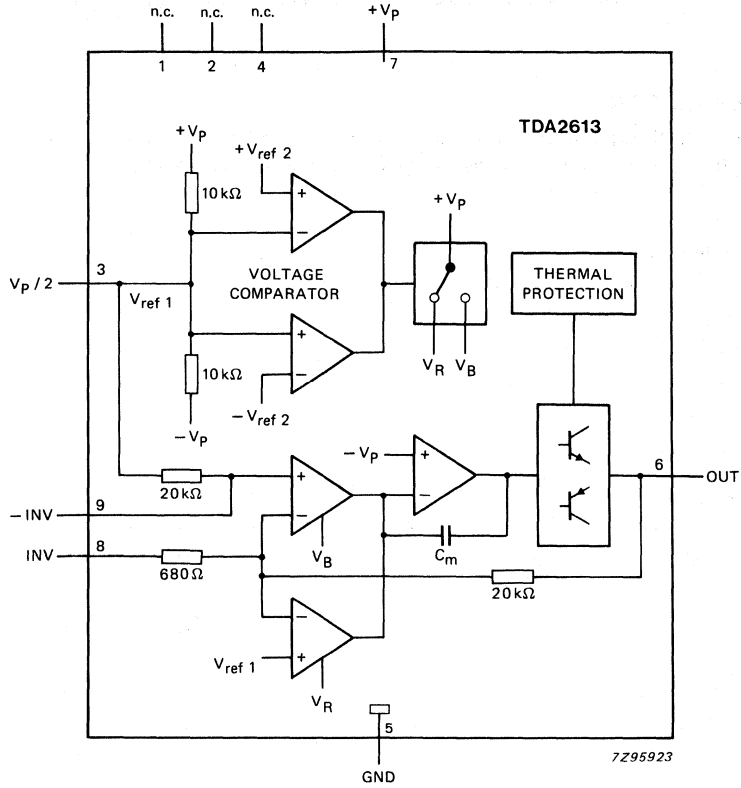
n.c. n.c. n.c. $+V_P$

1 2 4 7

TDA2613

$+V_P$

$+V_{ref\ 2}$

10 kΩ

+

−

$V_P/2$ 3

$V_{ref\ 1}$

VOLTAGE COMPARATOR

$+V_P$

THERMAL PROTECTION

+

−

10 kΩ

$V_R$ $V_B$

$-V_{ref\ 2}$

$-V_P$

$-V_P$

+

+

−

6

OUT

20 kΩ

−

− INV 9

$V_B$

$C_m$

INV 8

680 Ω

20 kΩ

−

+

$V_{ref\ 1}$

$V_R$

5

GND

7Z95923